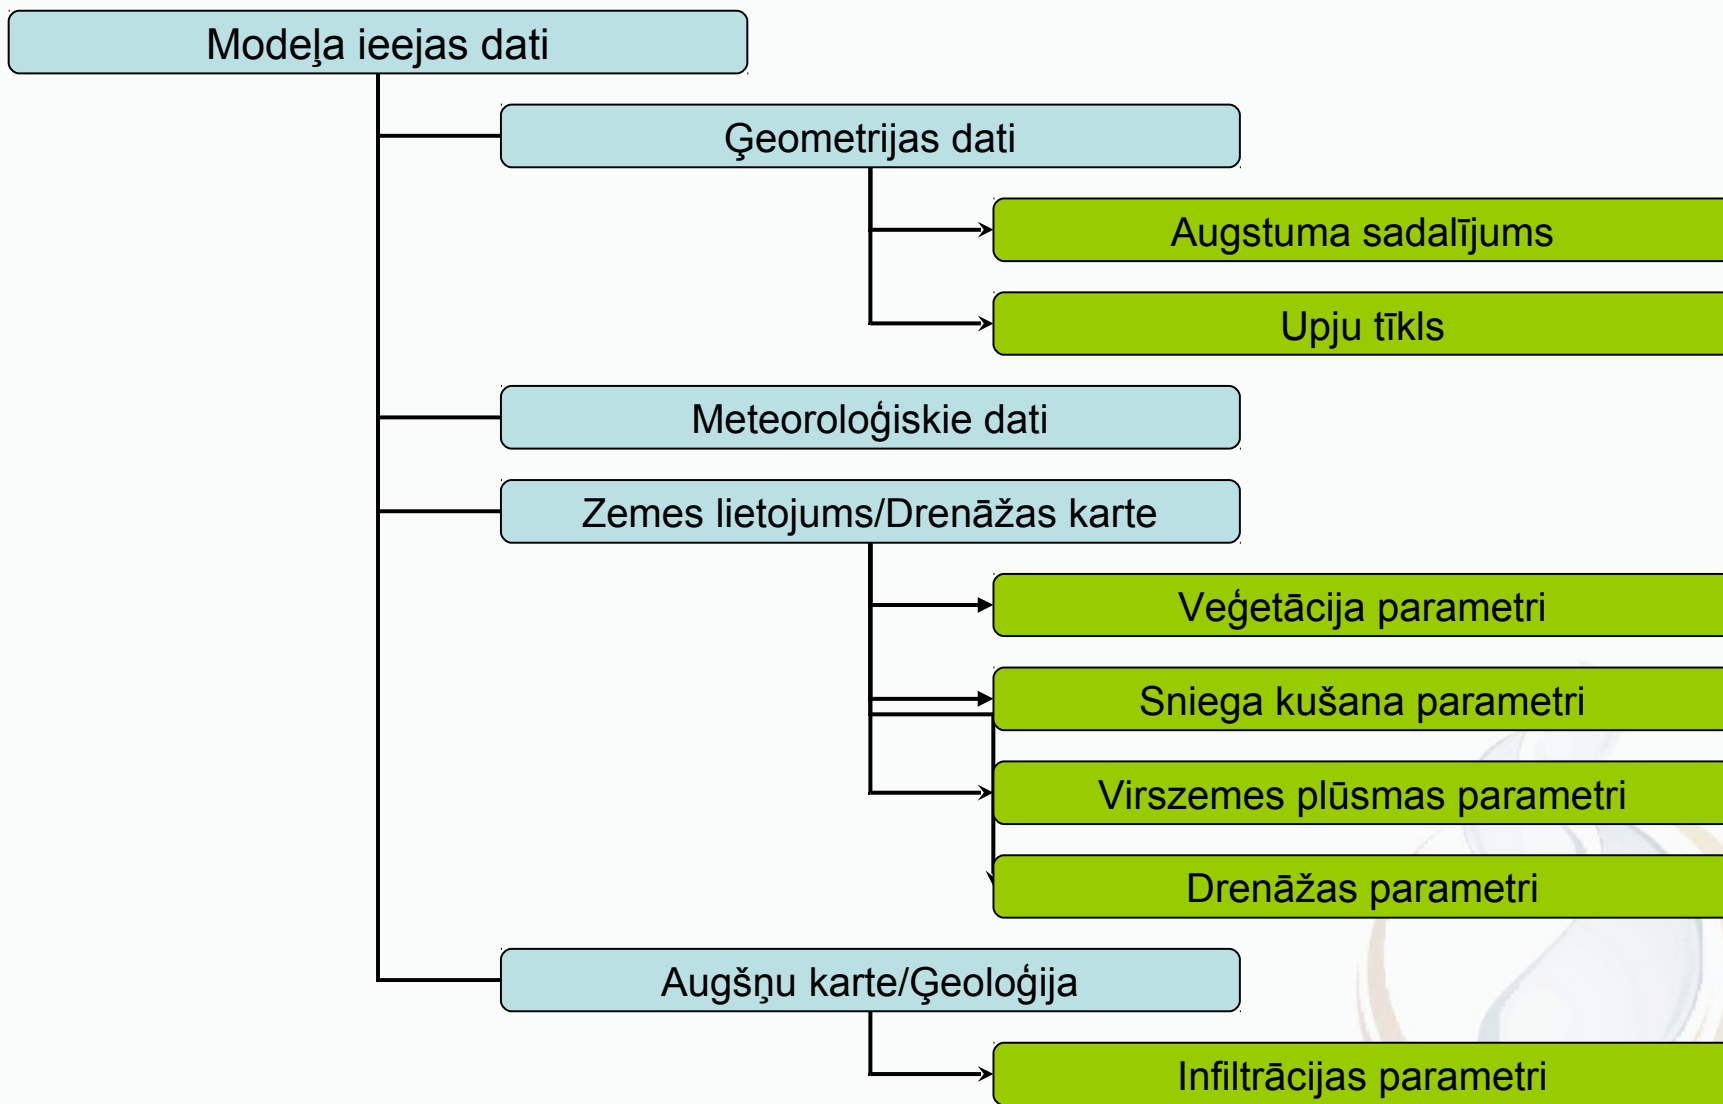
Modeļa ieejas dati

Ģeometrijas dati

Augstuma sadalījums

Upju tīkls

Meteoroloģiskie dati

Zemes lietojums/Drenāžas karte

Veģetācija parametri

Sniega kušana parametri

Virszemes plūsmas parametri

Drenāžas parametri

Augšņu karte/Ģeoloģija

Infiltrācijas parametri